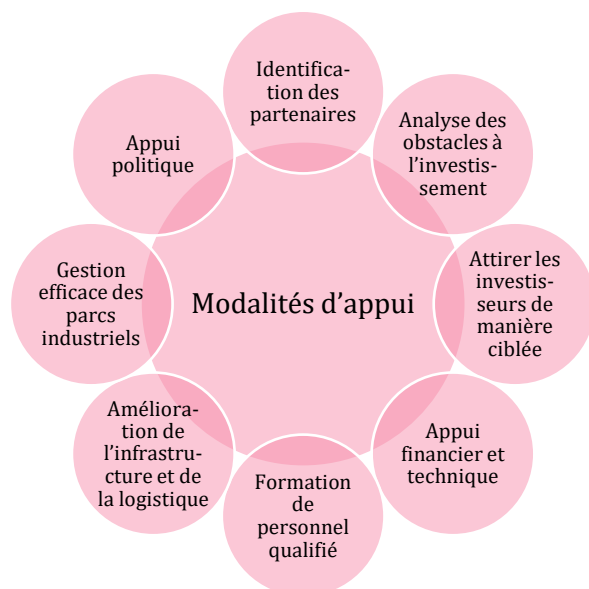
Modalités d’appui

Identification des partenaires

Analyse des obstacles à l’investissement

Attirer les investisseurs de manière ciblée

Appui financier et technique

Formation de personnel qualifié

Amélioration de l’infrastructure et de la logistique

Gestion efficace des parcs industriels

Appui politique